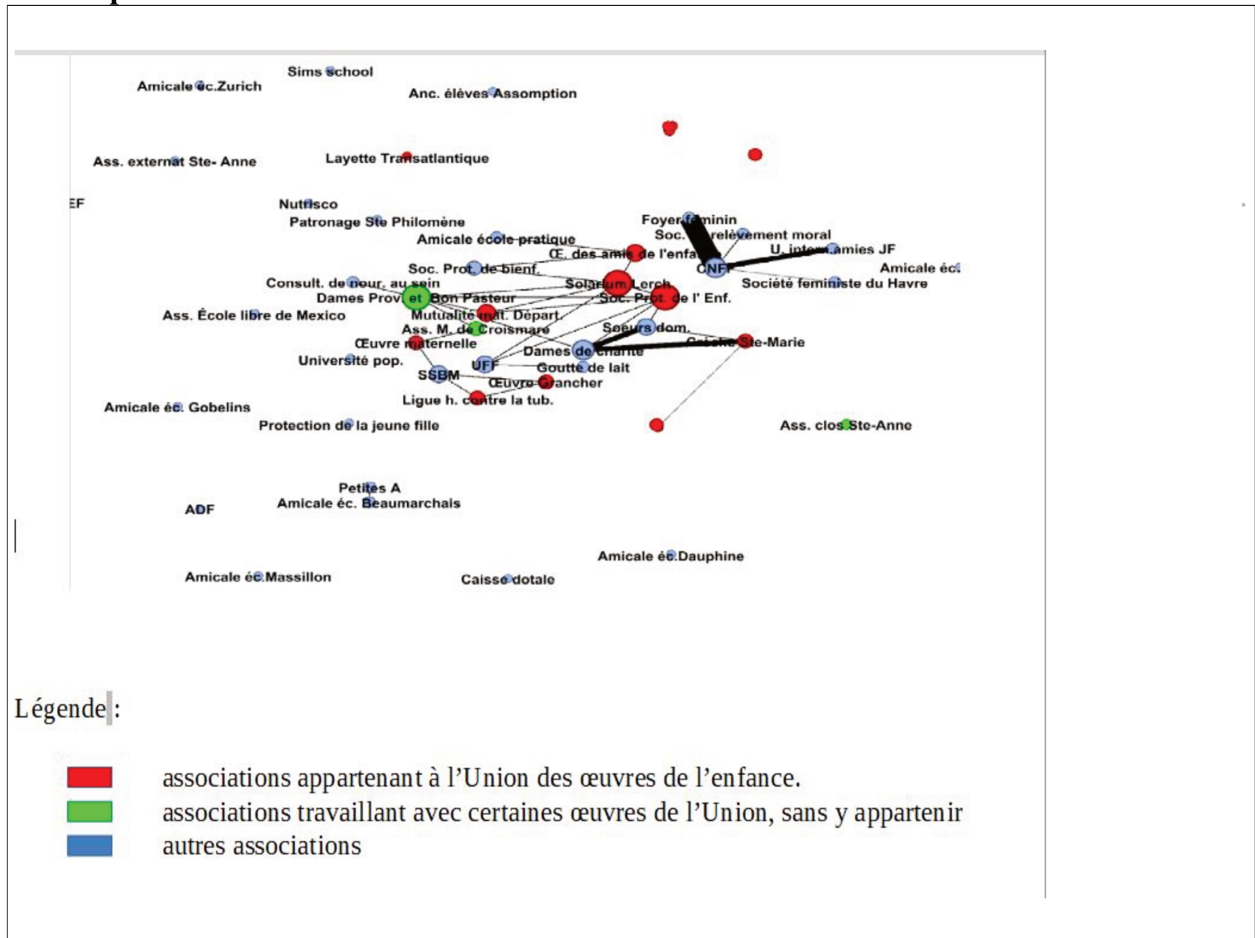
Sims school
Amicale éc.Zurich
Anc. élèves Assomption
Ass. externat Ste- Anne
Layette Transatlantique
EF
Nutrisco
Patronage Ste Philomène
Foyer féminin
Soc. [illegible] relèvement moral
U. inter. amies JF
Amicale école pratique
Œ. des amis de l'enfance
Soc. Prot. de bienf.
CNFF
Amicale éc.
Consult. de nour. au sein
Solarium Lerch
Société feministe du Havre
Dames Prov. et Bon Pasteur
Soc. Prot. de l' Enf.
Ass. École libre de Mexico
Mutualité mat. Départ.
Ass. M. de Croismare
Sœurs dom.
Œuvre maternelle
Crèche Ste-Marie
Dames de charité
Université pop.
UFF
Goutte de lait
SSBM
Œuvre Grancher
Ligue h. contre la tub.
Amicale éc. Gobelins
Protection de la jeune fille
Ass. clos Ste-Anne
Petites A
Amicale éc. Beaumarchais
ADF
Amicale éc.Dauphine
Amicale éc.Massillon
Caisse dotale

Légende :

associations appartenant à l'Union des œuvres de l'enfance.
associations travaillant avec certaines œuvres de l'Union, sans y appartenir
autres associations